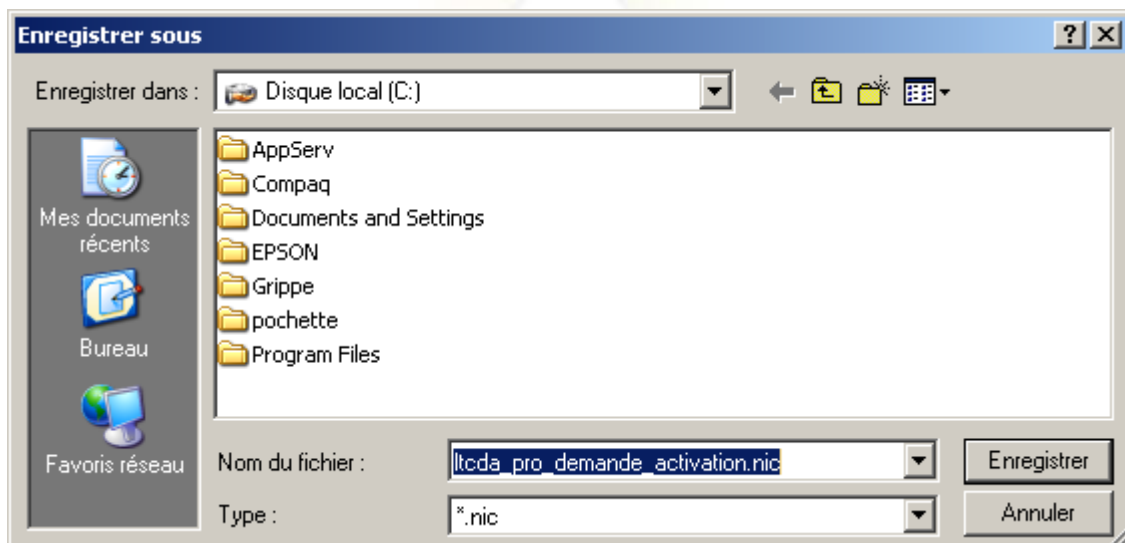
Enregistrer sous

?

Enregistrer dans : Disque local (C:)

Mes documents récents

Bureau

Favoris réseau

AppServ
Compaq
Documents and Settings
EPSON
Grippe
pochette
Program Files

Nom du fichier : ltcda_pro_demande_activation.nic

Type : *.nic

Enregistrer

Annuler